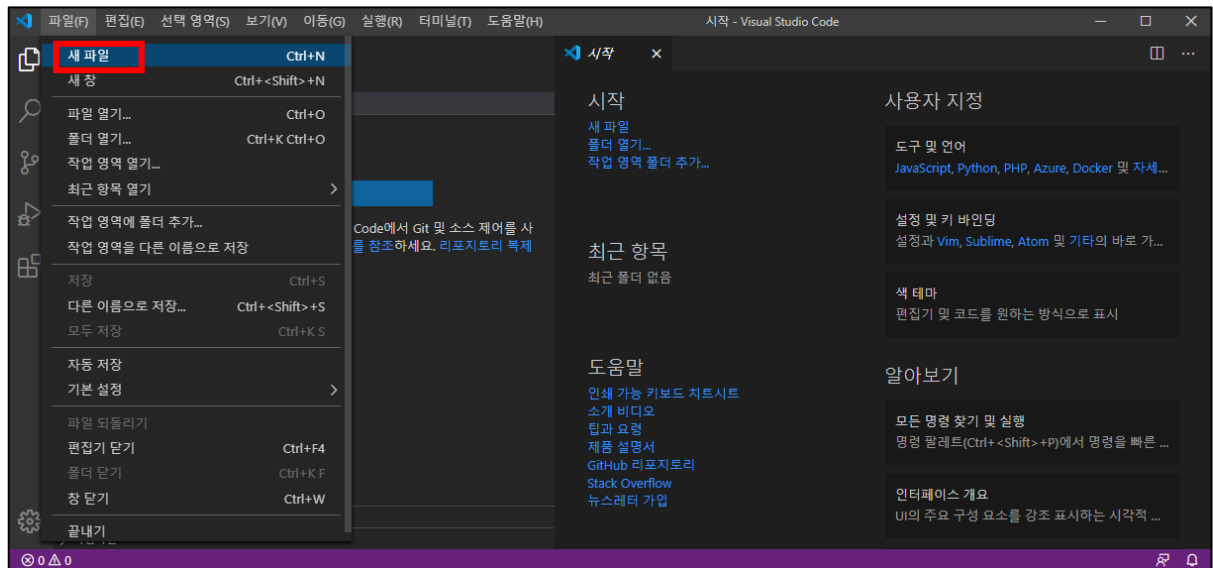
파일(F) 편집(E) 선택 영역(S) 보기(V) 이동(G) 실행(R) 터미널(T) 도움말(H)
시작 - Visual Studio Code

새 파일 Ctrl+N
새 창 Ctrl+<Shift>+N
파일 열기... Ctrl+O
폴더 열기... Ctrl+K Ctrl+O
작업 영역 열기...
최근 항목 열기
작업 영역에 폴더 추가...
작업 영역을 다른 이름으로 저장
저장 Ctrl+S
다른 이름으로 저장... Ctrl+<Shift>+S
모두 저장 Ctrl+K S
자동 저장
기본 설정
파일 되돌리기
편집기 닫기 Ctrl+F4
폴더 닫기 Ctrl+K F
창 닫기 Ctrl+W
끝내기

Code에서 Git 및 소스 제어를 사
를 참조하세요. 리포지토리 복제

시작

시작
새 파일
폴더 열기...
작업 영역 폴더 추가...

최근 항목
최근 폴더 없음

도움말
인쇄 가능 키보드 치트시트
소개 비디오
팁과 요령
제품 설명서
GitHub 리포지토리
Stack Overflow
뉴스레터 가입

사용자 지정

도구 및 언어
JavaScript, Python, PHP, Azure, Docker 및 자세...

설정 및 키 바인딩
설정과 Vim, Sublime, Atom 및 기타의 바로 가...

색 테마
편집기 및 코드를 원하는 방식으로 표시

알아보기

모든 명령 찾기 및 실행
명령 팔레트(Ctrl+<Shift>+P)에서 명령을 빠른 ...

인터페이스 개요
UI의 주요 구성 요소를 강조 표시하는 시각적 ...

⊗ 0 ⚠ 0